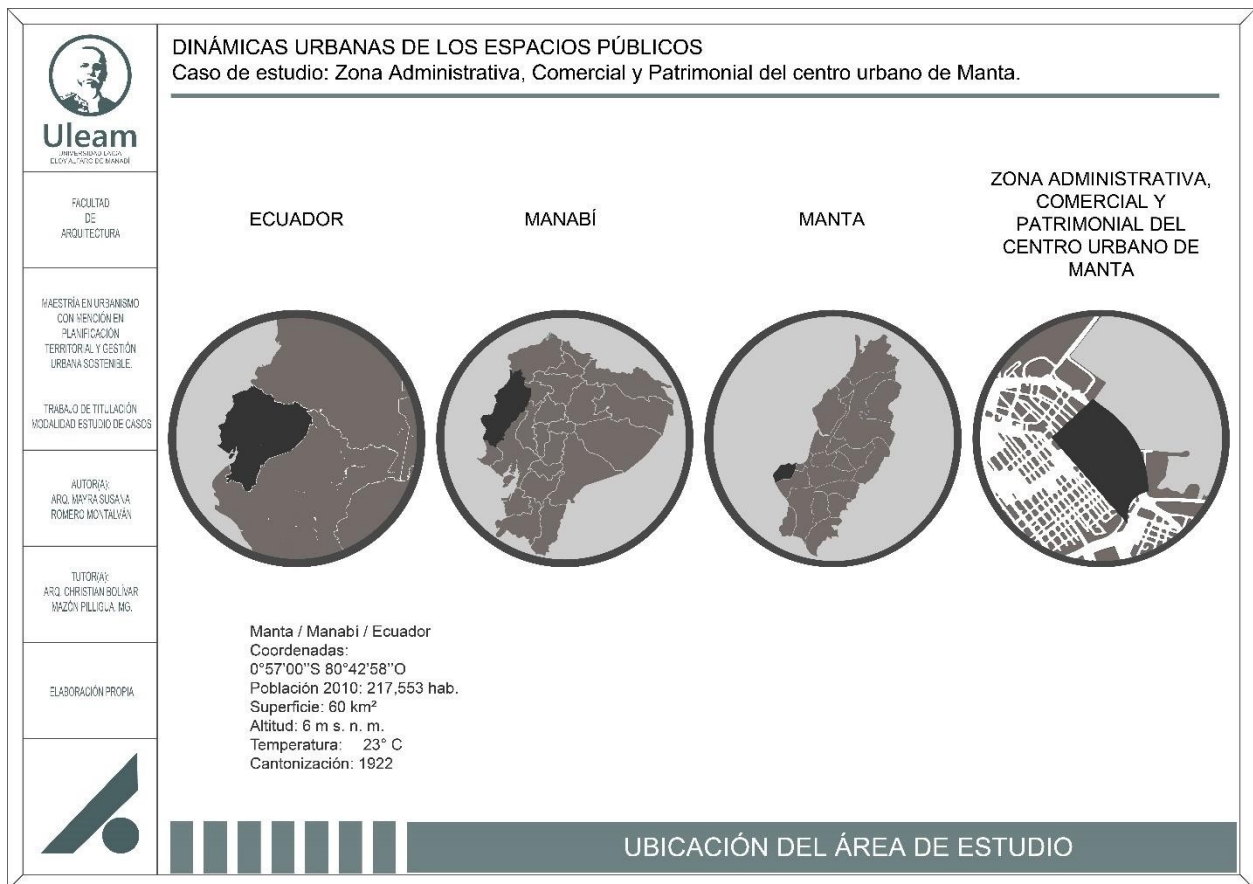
Uleam
UNIVERSIDAD LAICA ELOY ALFARO DE MANABÍ

FACULTAD DE ARQUITECTURA

MAESTRÍA EN URBANISMO CON MENCIÓN EN PLANIFICACIÓN TERRITORIAL Y GESTIÓN URBANA SOSTENIBLE.

TRABAJO DE TITULACIÓN MODALIDAD ESTUDIO DE CASOS

AUTOR(A): ARQ. MAYRA SUSANA ROMERO MONTALVÁN

TUTOR(A): ARQ. CHRISTIAN BOLÍVAR MAZÓN PILLIGUA, MG.

ELABORACIÓN PROPIA

DINÁMICAS URBANAS DE LOS ESPACIOS PÚBLICOS
Caso de estudio: Zona Administrativa, Comercial y Patrimonial del centro urbano de Manta.

ECUADOR

MANABÍ

MANTA

ZONA ADMINISTRATIVA, COMERCIAL Y PATRIMONIAL DEL CENTRO URBANO DE MANTA

Manta / Manabi / Ecuador
Coordenadas:
0°57'00"S 80°42'58"O
Población 2010: 217,553 hab.
Superficie: 60 km²
Altitud: 6 m s. n. m.
Temperatura: 23° C
Cantonización: 1922

UBICACIÓN DEL ÁREA DE ESTUDIO